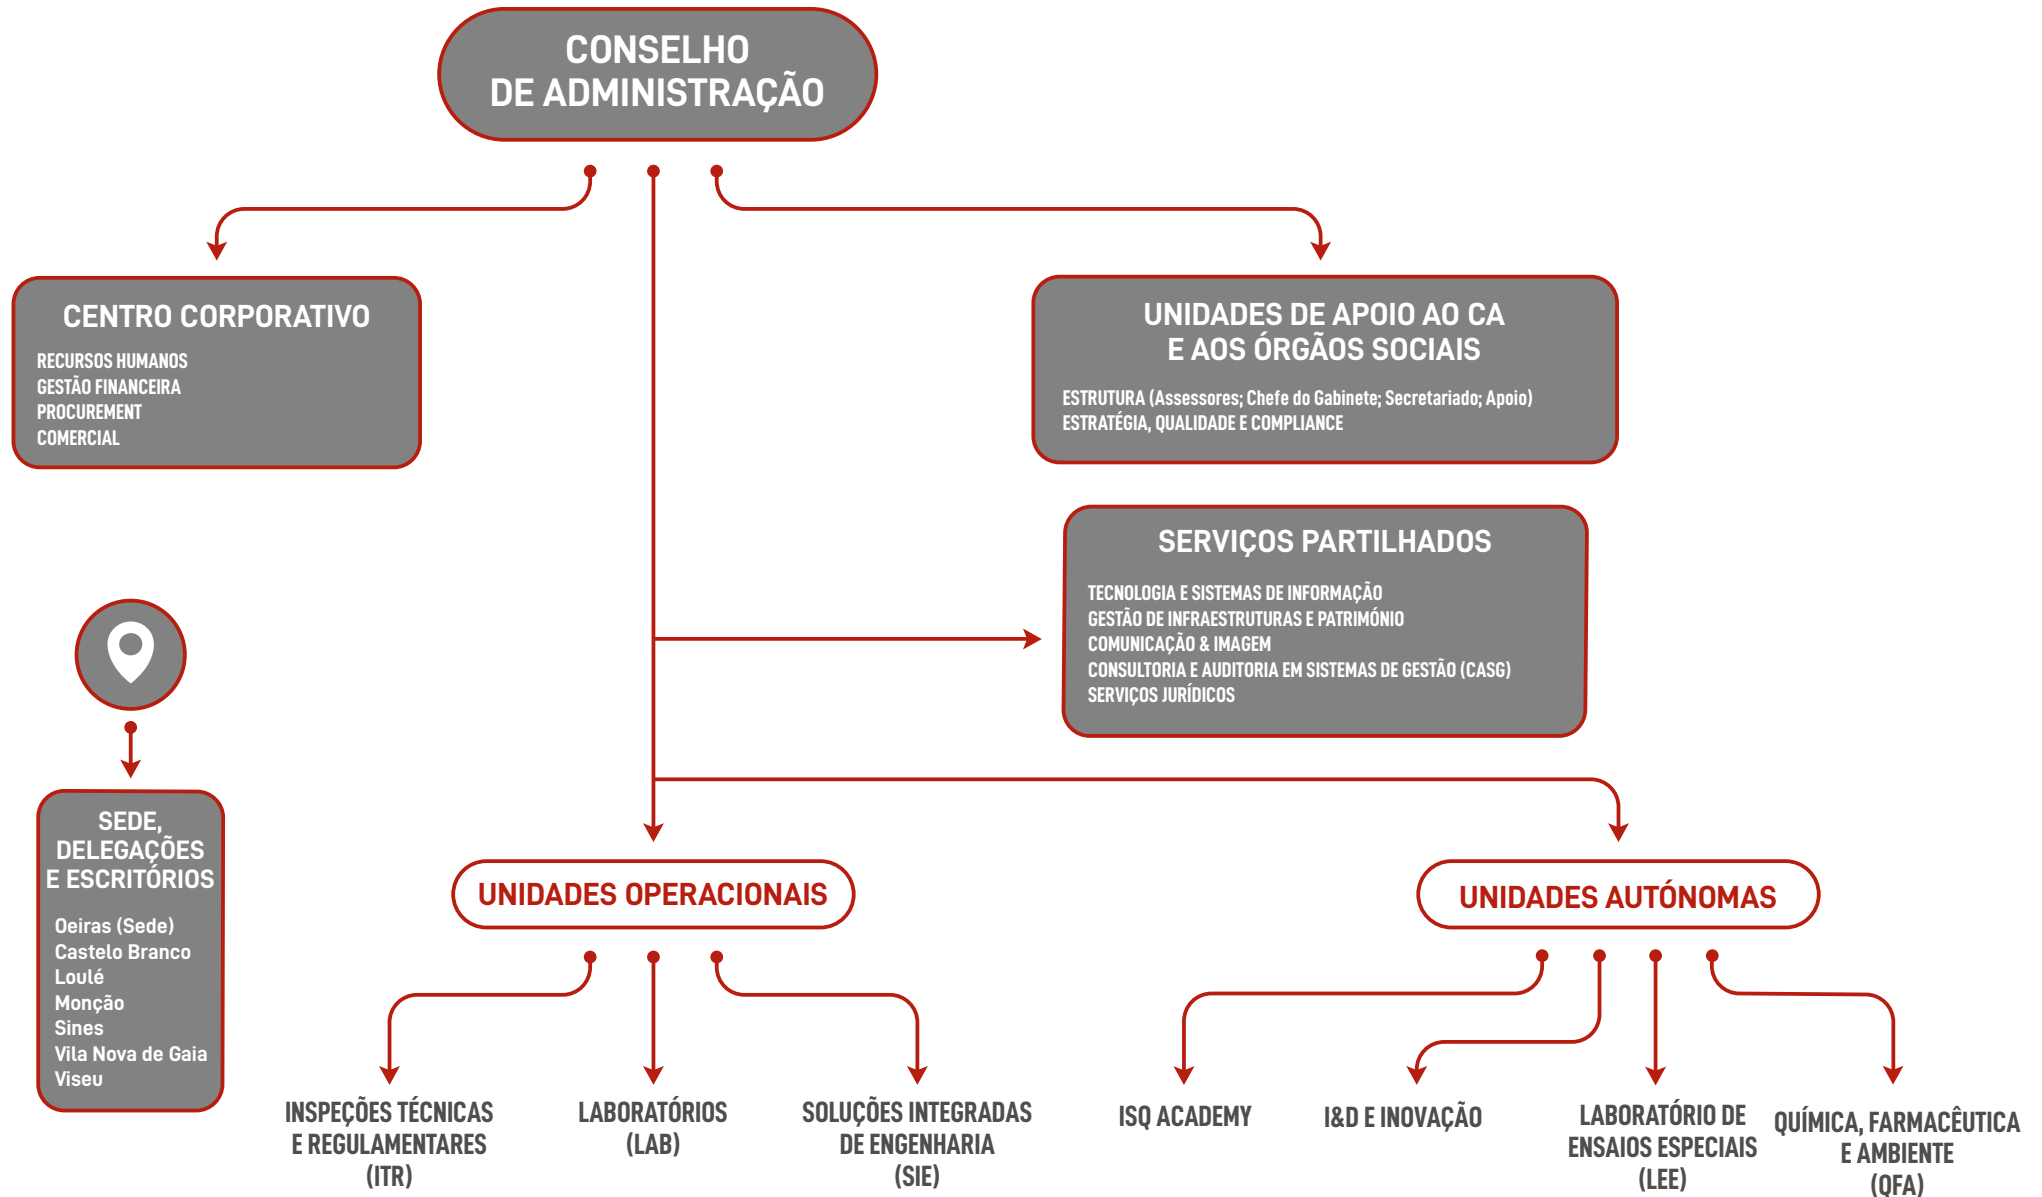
CONSELHO DE ADMINISTRAÇÃO

CENTRO CORPORATIVO

RECURSOS HUMANOS
GESTÃO FINANCEIRA
PROCUREMENT
COMERCIAL

UNIDADES DE APOIO AO CA E AOS ÓRGÃOS SOCIAIS

ESTRUTURA (Assessores; Chefe do Gabinete; Secretariado; Apoio)
ESTRATÉGIA, QUALIDADE E COMPLIANCE

SERVIÇOS PARTILHADOS

TECNOLOGIA E SISTEMAS DE INFORMAÇÃO
GESTÃO DE INFRAESTRUTURAS E PATRIMÓNIO
COMUNICAÇÃO & IMAGEM
CONSULTORIA E AUDITORIA EM SISTEMAS DE GESTÃO (CASG)
SERVIÇOS JURÍDICOS

SEDE, DELEGAÇÕES E ESCRITÓRIOS

Oeiras (Sede)
Castelo Branco
Loulé
Monção
Sines
Vila Nova de Gaia
Viseu

UNIDADES OPERACIONAIS

UNIDADES AUTÓNOMAS

INSPEÇÕES TÉCNICAS E REGULAMENTARES (ITR)

LABORATÓRIOS (LAB)

SOLUÇÕES INTEGRADAS DE ENGENHARIA (SIE)

ISQ ACADEMY

I&D E INOVAÇÃO

LABORATÓRIO DE ENSAIOS ESPECIAIS (LEE)

QUÍMICA, FARMACÊUTICA E AMBIENTE (QFA)